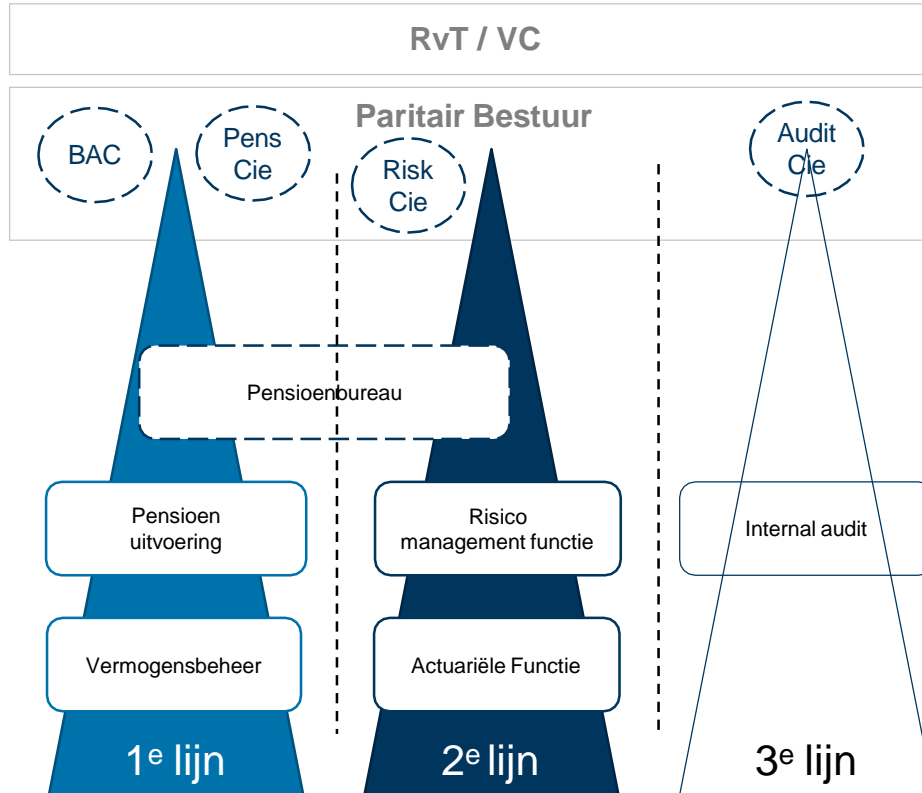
RvT / VC

Paritair Bestuur

BAC

Pens Cie

Risk Cie

Audit Cie

Pensioenbureau

Pensioen uitvoering

Risico management functie

Internal audit

Vermogensbeheer

Actuariële Functie

1e lijn

2e lijn

3e lijn